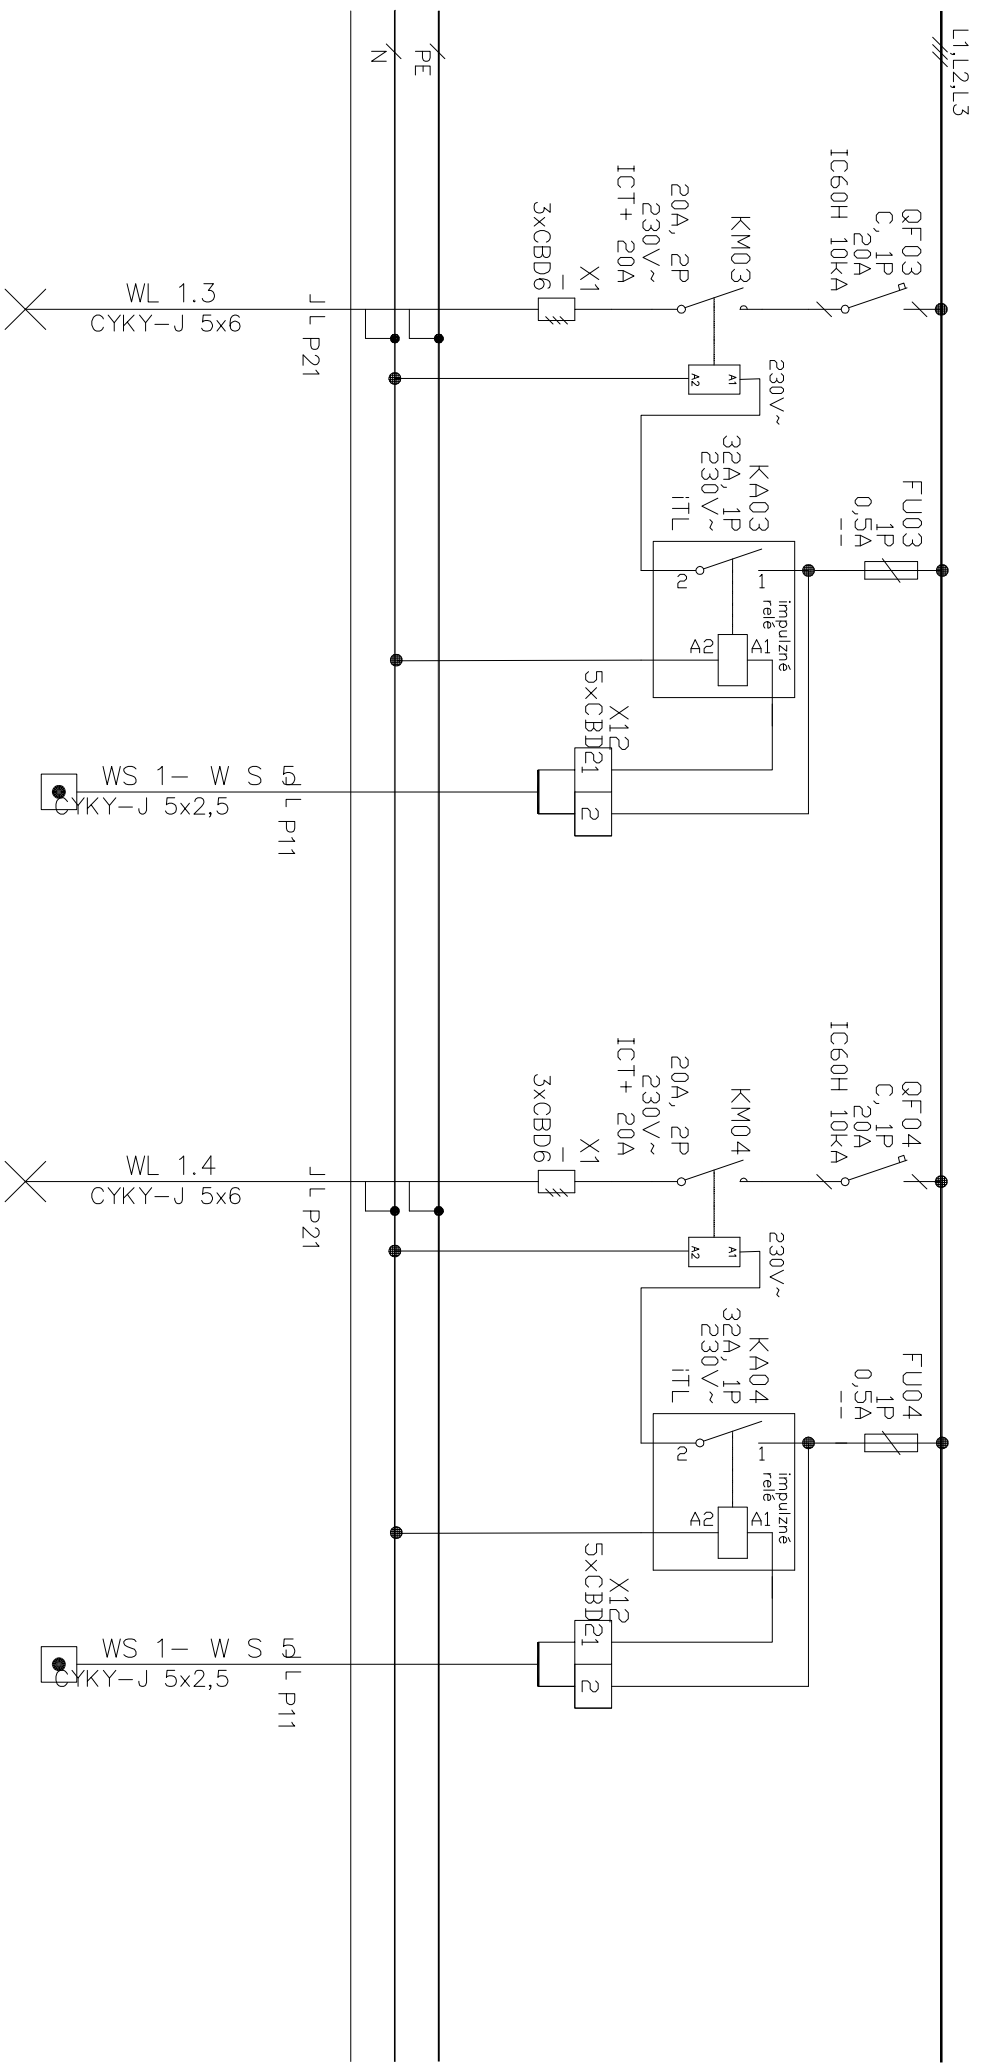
L1,L2,L3

N

PE

QF03
C, 1P
20A
IC60H 10kA

KM03
20A, 2P
230V~
ICT+ 20A

X1
3xCBD6

230V~
A1
A2

WL 1.3
CYKY-J 5x6

J L P21

FU03
1P
0,5A

KA03
32A, 1P
230V~
iTL

1
2
impulzné relé
A1
A2

X12
5xCBD
1
2
2

WS 1- W S 5
CYKY-J 5x2,5

J L P11

QF04
C, 1P
20A
IC60H 10kA

KM04
20A, 2P
230V~
ICT+ 20A

X1
3xCBD6

230V~
A1
A2

WL 1.4
CYKY-J 5x6

J L P21

FU04
1P
0,5A

KA04
32A, 1P
230V~
iTL

1
2
impulzné relé
A1
A2

X12
5xCBD
1
2
2

WS 1- W S 5
CYKY-J 5x2,5

J L P11